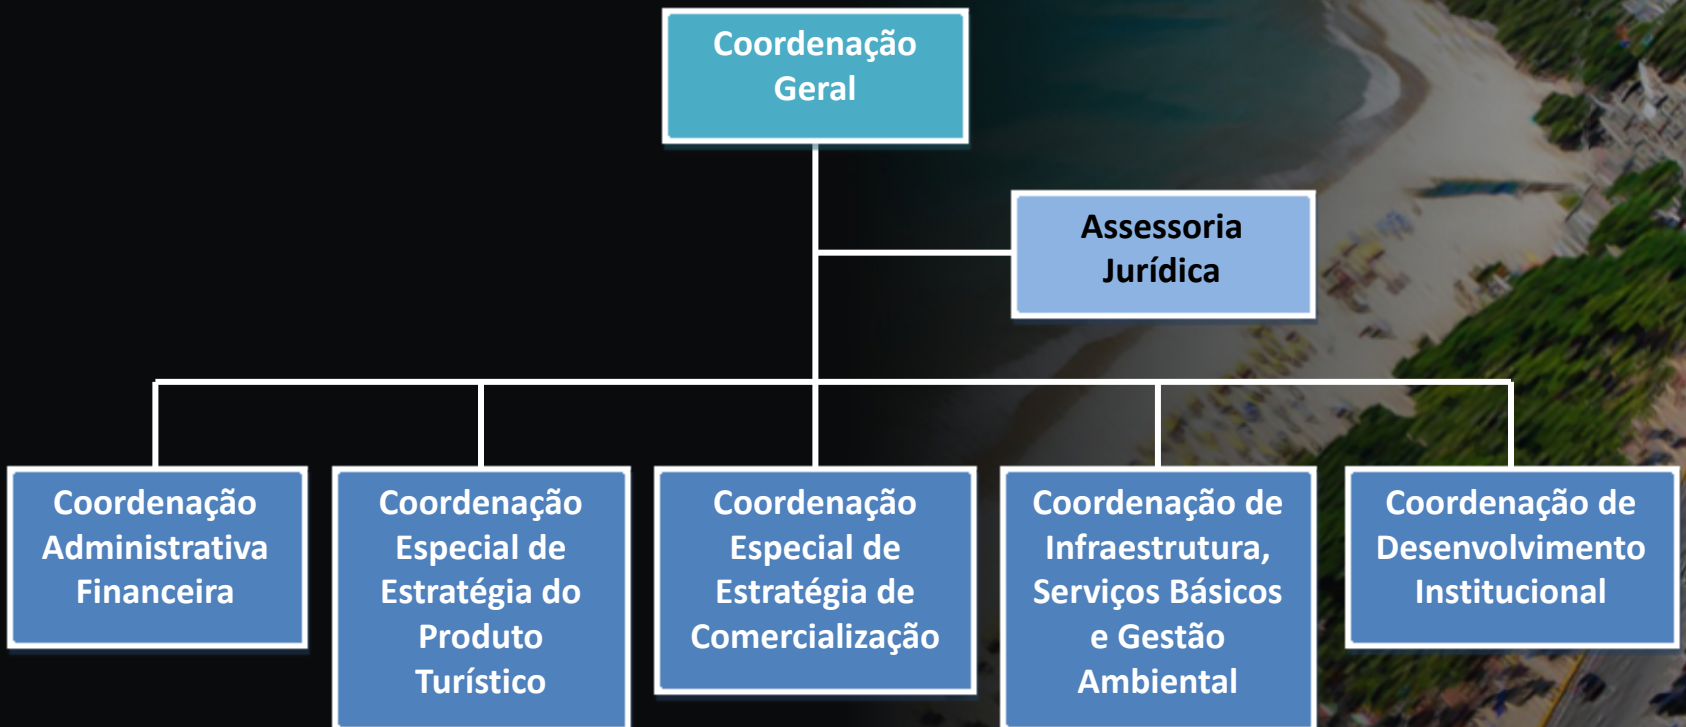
Coordenação Geral

Assessoria Jurídica

Coordenação Administrativa Financeira

Coordenação Especial de Estratégia do Produto Turístico

Coordenação Especial de Estratégia de Comercialização

Coordenação de Infraestrutura, Serviços Básicos e Gestão Ambiental

Coordenação de Desenvolvimento Institucional